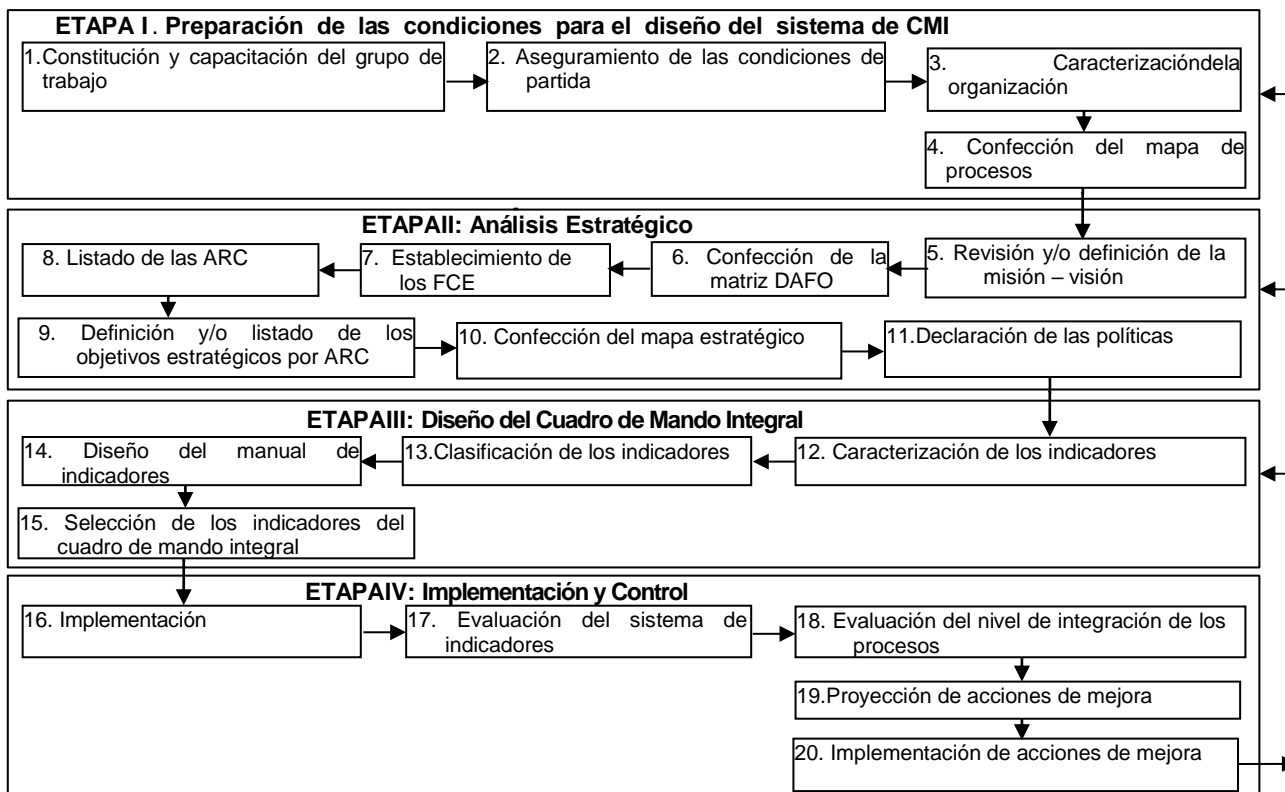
ETAPA I. Preparación de las condiciones para el diseño del sistema de CMI

1.Constitución y capacitación del grupo de trabajo

2. Aseguramiento de las condiciones de partida

3. Caracterizacióndela organización

4. Confección del mapa de procesos

ETAPAII: Análisis Estratégico

5. Revisión y/o definición de la misión – visión

6. Confección de la matriz DAFO

7. Establecimiento de los FCE

8. Listado de las ARC

9. Definición y/o listado de los objetivos estratégicos por ARC

10. Confección del mapa estratégico

11.Declaración de las políticas

ETAPAIII: Diseño del Cuadro de Mando Integral

12. Caracterización de los indicadores

13.Clasificación de los indicadores

14. Diseño del manual de indicadores

15. Selección de los indicadores del cuadro de mando integral

ETAPAIV: Implementación y Control

16. Implementación

17. Evaluación del sistema de indicadores

18. Evaluación del nivel de integración de los procesos

19.Proyección de acciones de mejora

20. Implementación de acciones de mejora